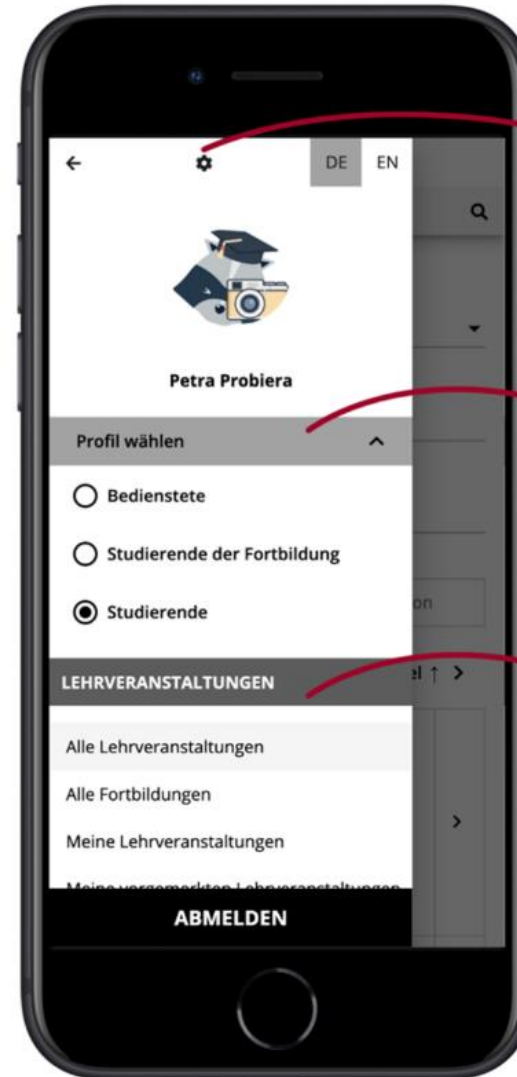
←
DE EN

Petra Probiera

Profil wählen

Bedienstete

Studierende der Fortbildung

Studierende

LEHRVERANSTALTUNGEN

Alle Lehrveranstaltungen

Alle Fortbildungen

Meine Lehrveranstaltungen

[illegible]

ABMELDEN

on

el ↑ >

>